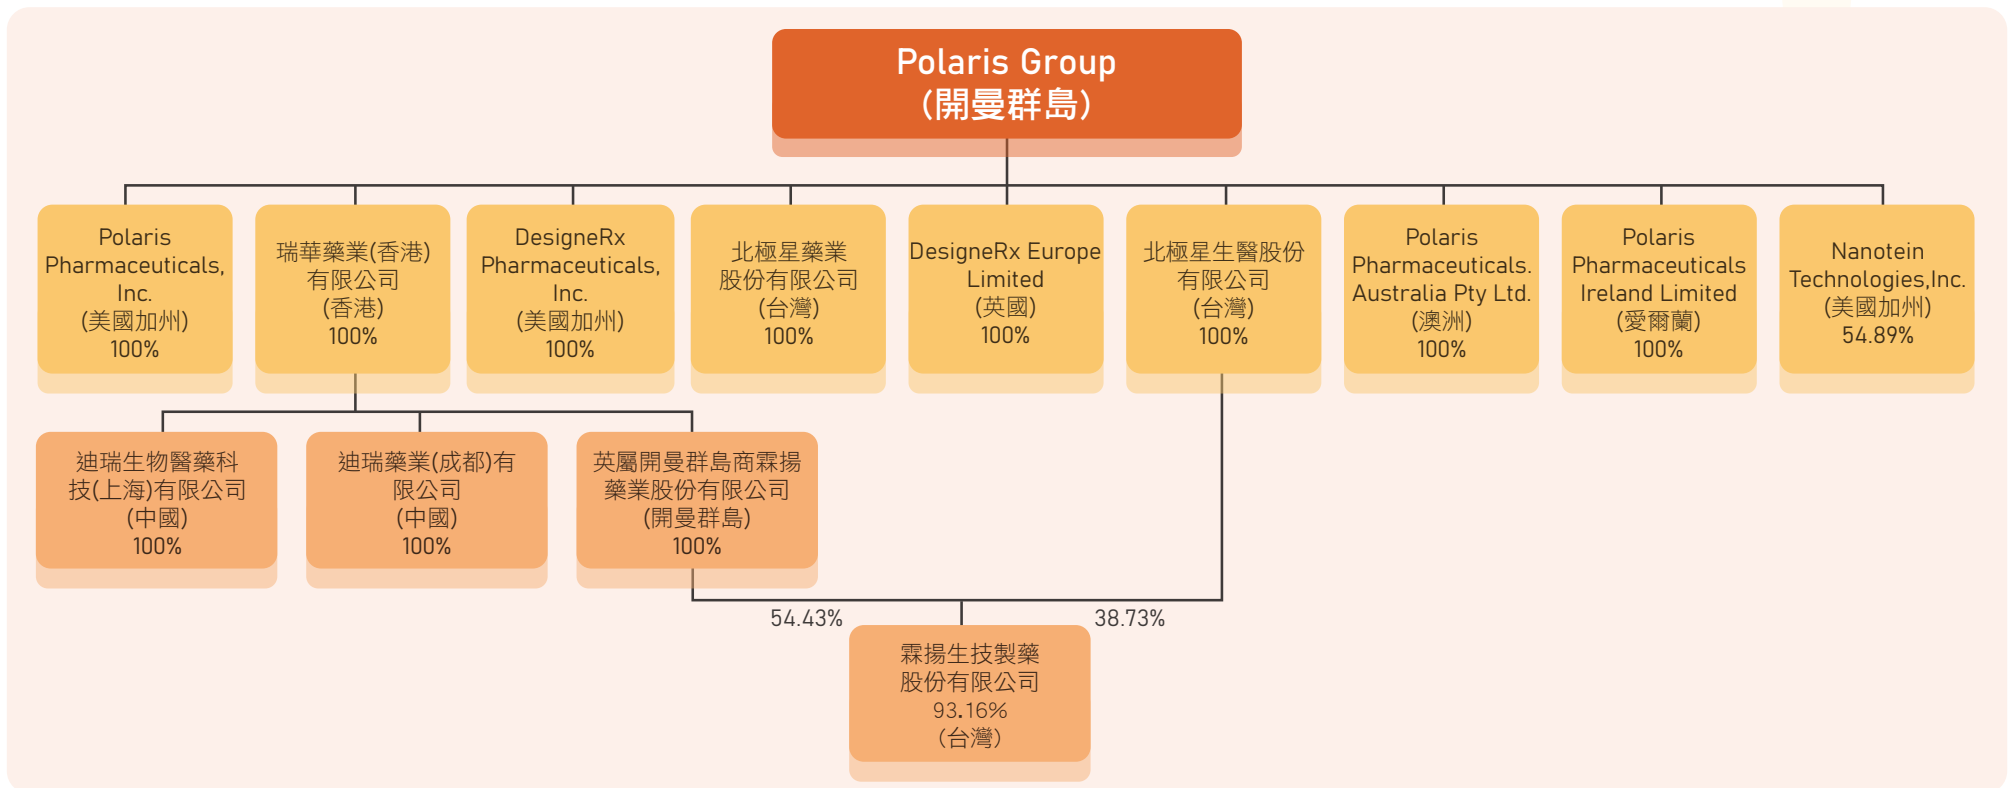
Polaris Group
(開曼群島)

Polaris Pharmaceuticals, Inc.
(美國加州)
100%

瑞華藥業(香港)有限公司
(香港)
100%

DesigneRx Pharmaceuticals, Inc.
(美國加州)
100%

北極星藥業股份有限公司
(台灣)
100%

DesigneRx Europe Limited
(英國)
100%

北極星生醫股份有限公司
(台灣)
100%

Polaris Pharmaceuticals. Australia Pty Ltd.
(澳洲)
100%

Polaris Pharmaceuticals Ireland Limited
(愛爾蘭)
100%

Nanotein Technologies,Inc.
(美國加州)
54.89%

迪瑞生物醫藥科技(上海)有限公司
(中國)
100%

迪瑞藥業(成都)有限公司
(中國)
100%

英屬開曼群島商霖揚藥業股份有限公司
(開曼群島)
100%

54.43%

38.73%

霖揚生技製藥股份有限公司
93.16%
(台灣)